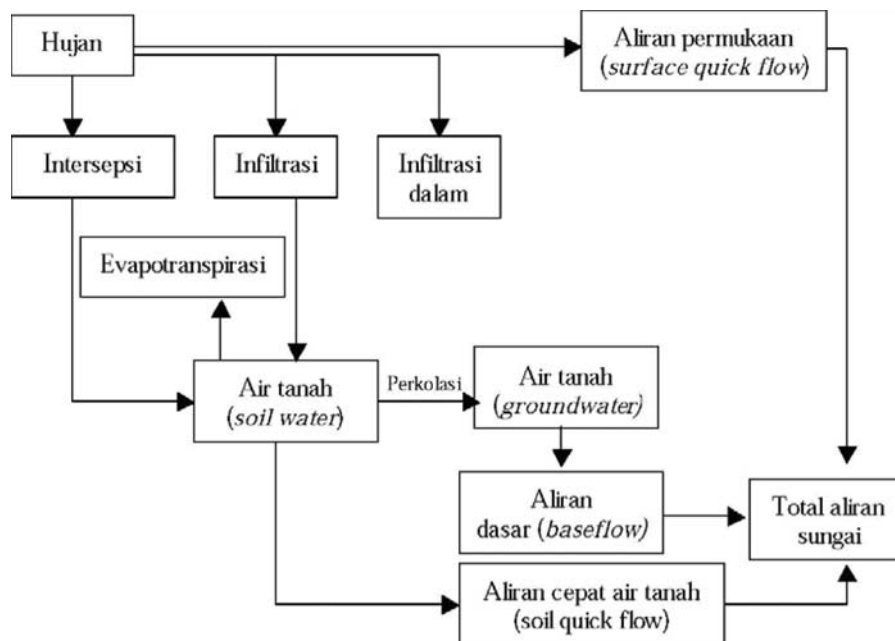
Hujan

Aliran permukaan (*surface quick flow*)

Intersepsi

Infiltrasi

Infiltrasi dalam

Evapotranspirasi

Air tanah (*soil water*)

Perkolasi

Air tanah (*groundwater*)

Aliran dasar (*baseflow*)

Total aliran sungai

Aliran cepat air tanah (soil quick flow)